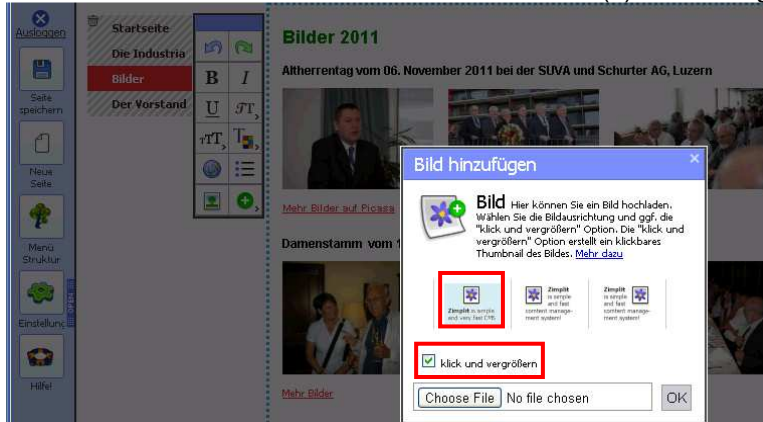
Ausloggen

Seite speichern

Neue Seite

Menü Struktur

Einstellung

Hilfe!

Startseite
Die Industria
Bilder
Der Vorstand

B I U

Bilder 2011

Altherrentag vom 06. November 2011 bei der SUVA und Schurter AG, Luzern

Mehr Bilder auf Picasa

Damenstamm vom 1

Mehr Bilder

Bild hinzufügen

Bild Hier können Sie ein Bild hochladen. Wählen Sie die Bildausrichtung und ggf. die "klick und vergrößern" Option. Die "klick und vergrößern" Option erstellt ein klickbares Thumbnail des Bildes. Mehr dazu

Zimplit is simple and very fast CMS

Zimplit is simple and fast content management system!

Zimplit is simple and fast content management system!

klick und vergrößern

Choose File No file chosen OK